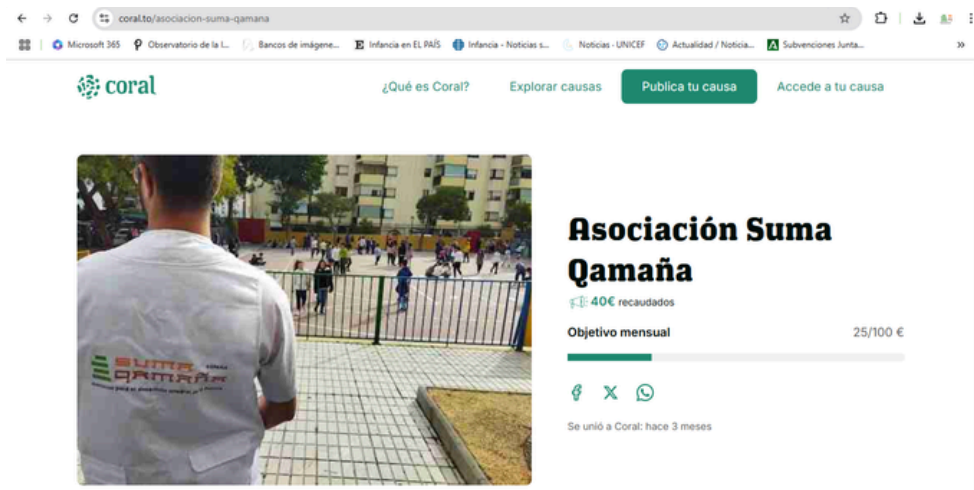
coral.to/asociacion-suma-qamana

Microsoft 365 | Observatorio de la I... | Bancos de imágene... | Infancia en EL PAÍS | Infancia - Noticias s... | Noticias - UNICEF | Actualidad / Noticia... | Subvenciones Junta...

coral

¿Qué es Coral? | Explorar causas | Publica tu causa | Accede a tu causa

SUMA QAMAÑA

Asociación Suma Qamaña

40€ recaudados

Objetivo mensual 25/100 €

Se unió a Coral: hace 3 meses